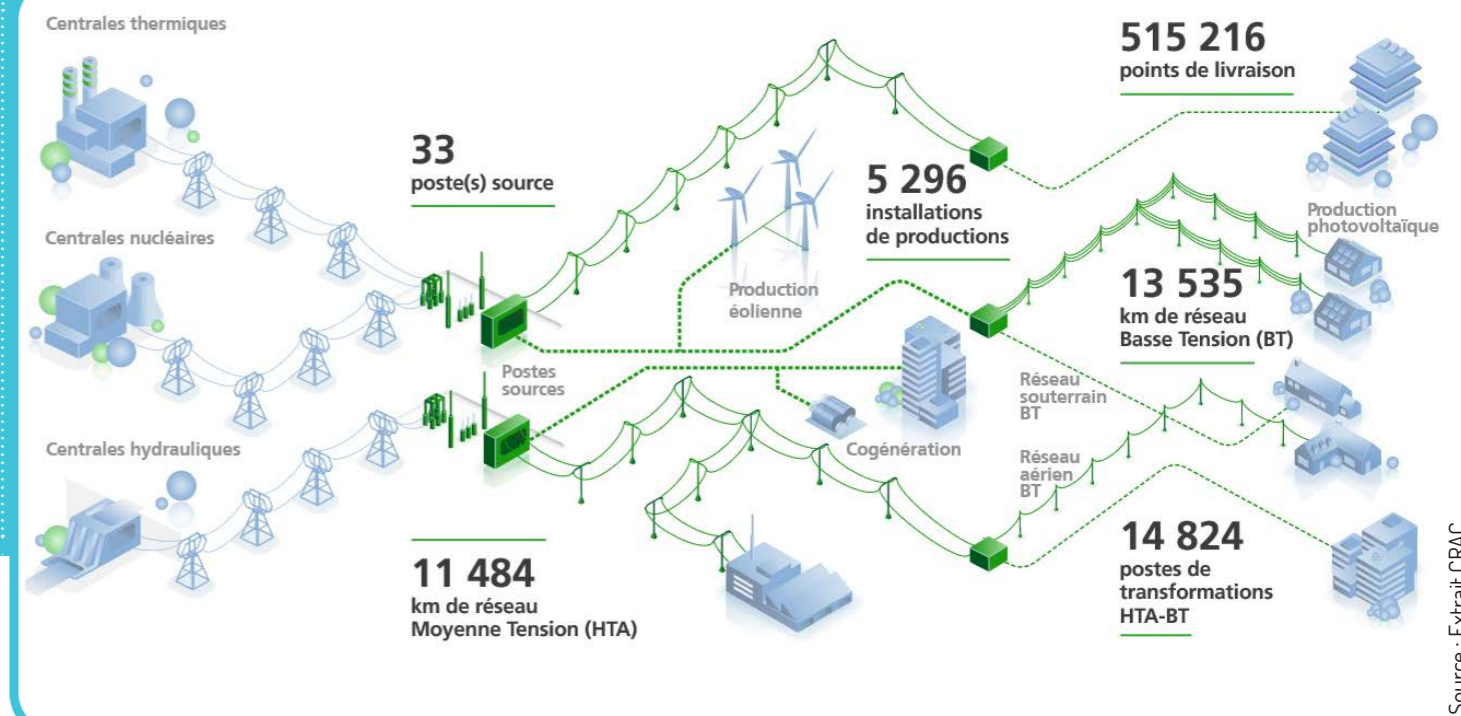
Centrales thermiques

Centrales nucléaires

Centrales hydrauliques

33
poste(s) source

Postes sources

11 484
km de réseau Moyenne Tension (HTA)

Production éolienne

5 296
installations de productions

Cogénération

515 216
points de livraison

Production photovoltaïque

13 535
km de réseau Basse Tension (BT)

Réseau souterrain BT

Réseau aérien BT

14 824
postes de transformations HTA-BT

Source : Extrait CRAC